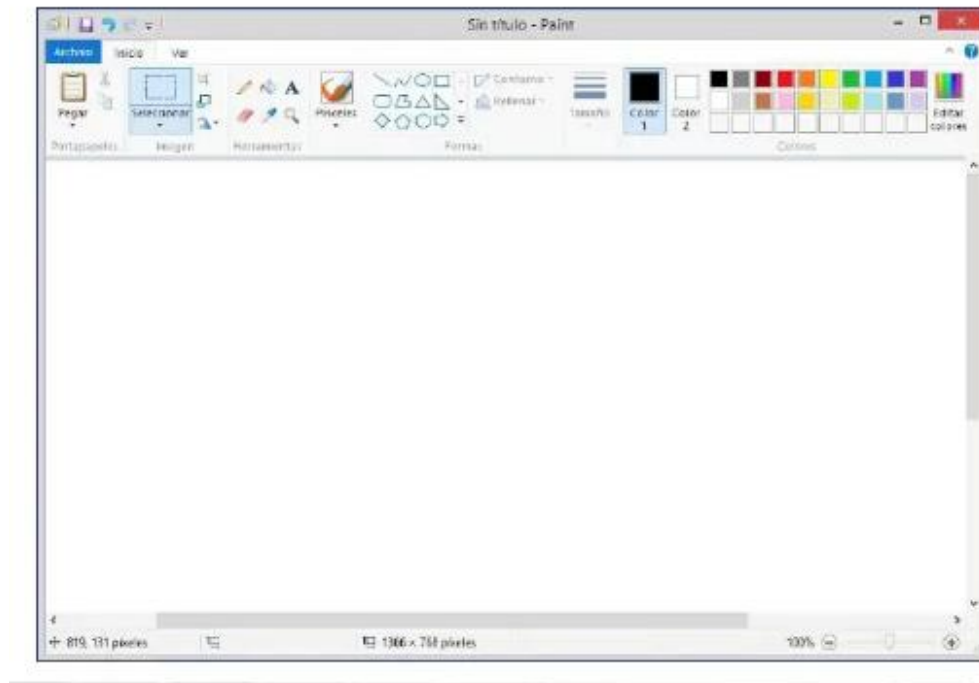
Sin título - Paint

Archivo Inicio Ver

Pegar

Seleccionar

Pinceles

Contorno

Rellenar

Tamaño

Color 1

Color 2

Editar colores

Portapapeles Imagen Herramientas Formas Colores

819, 131 píxeles

1366 × 768 píxeles

100%